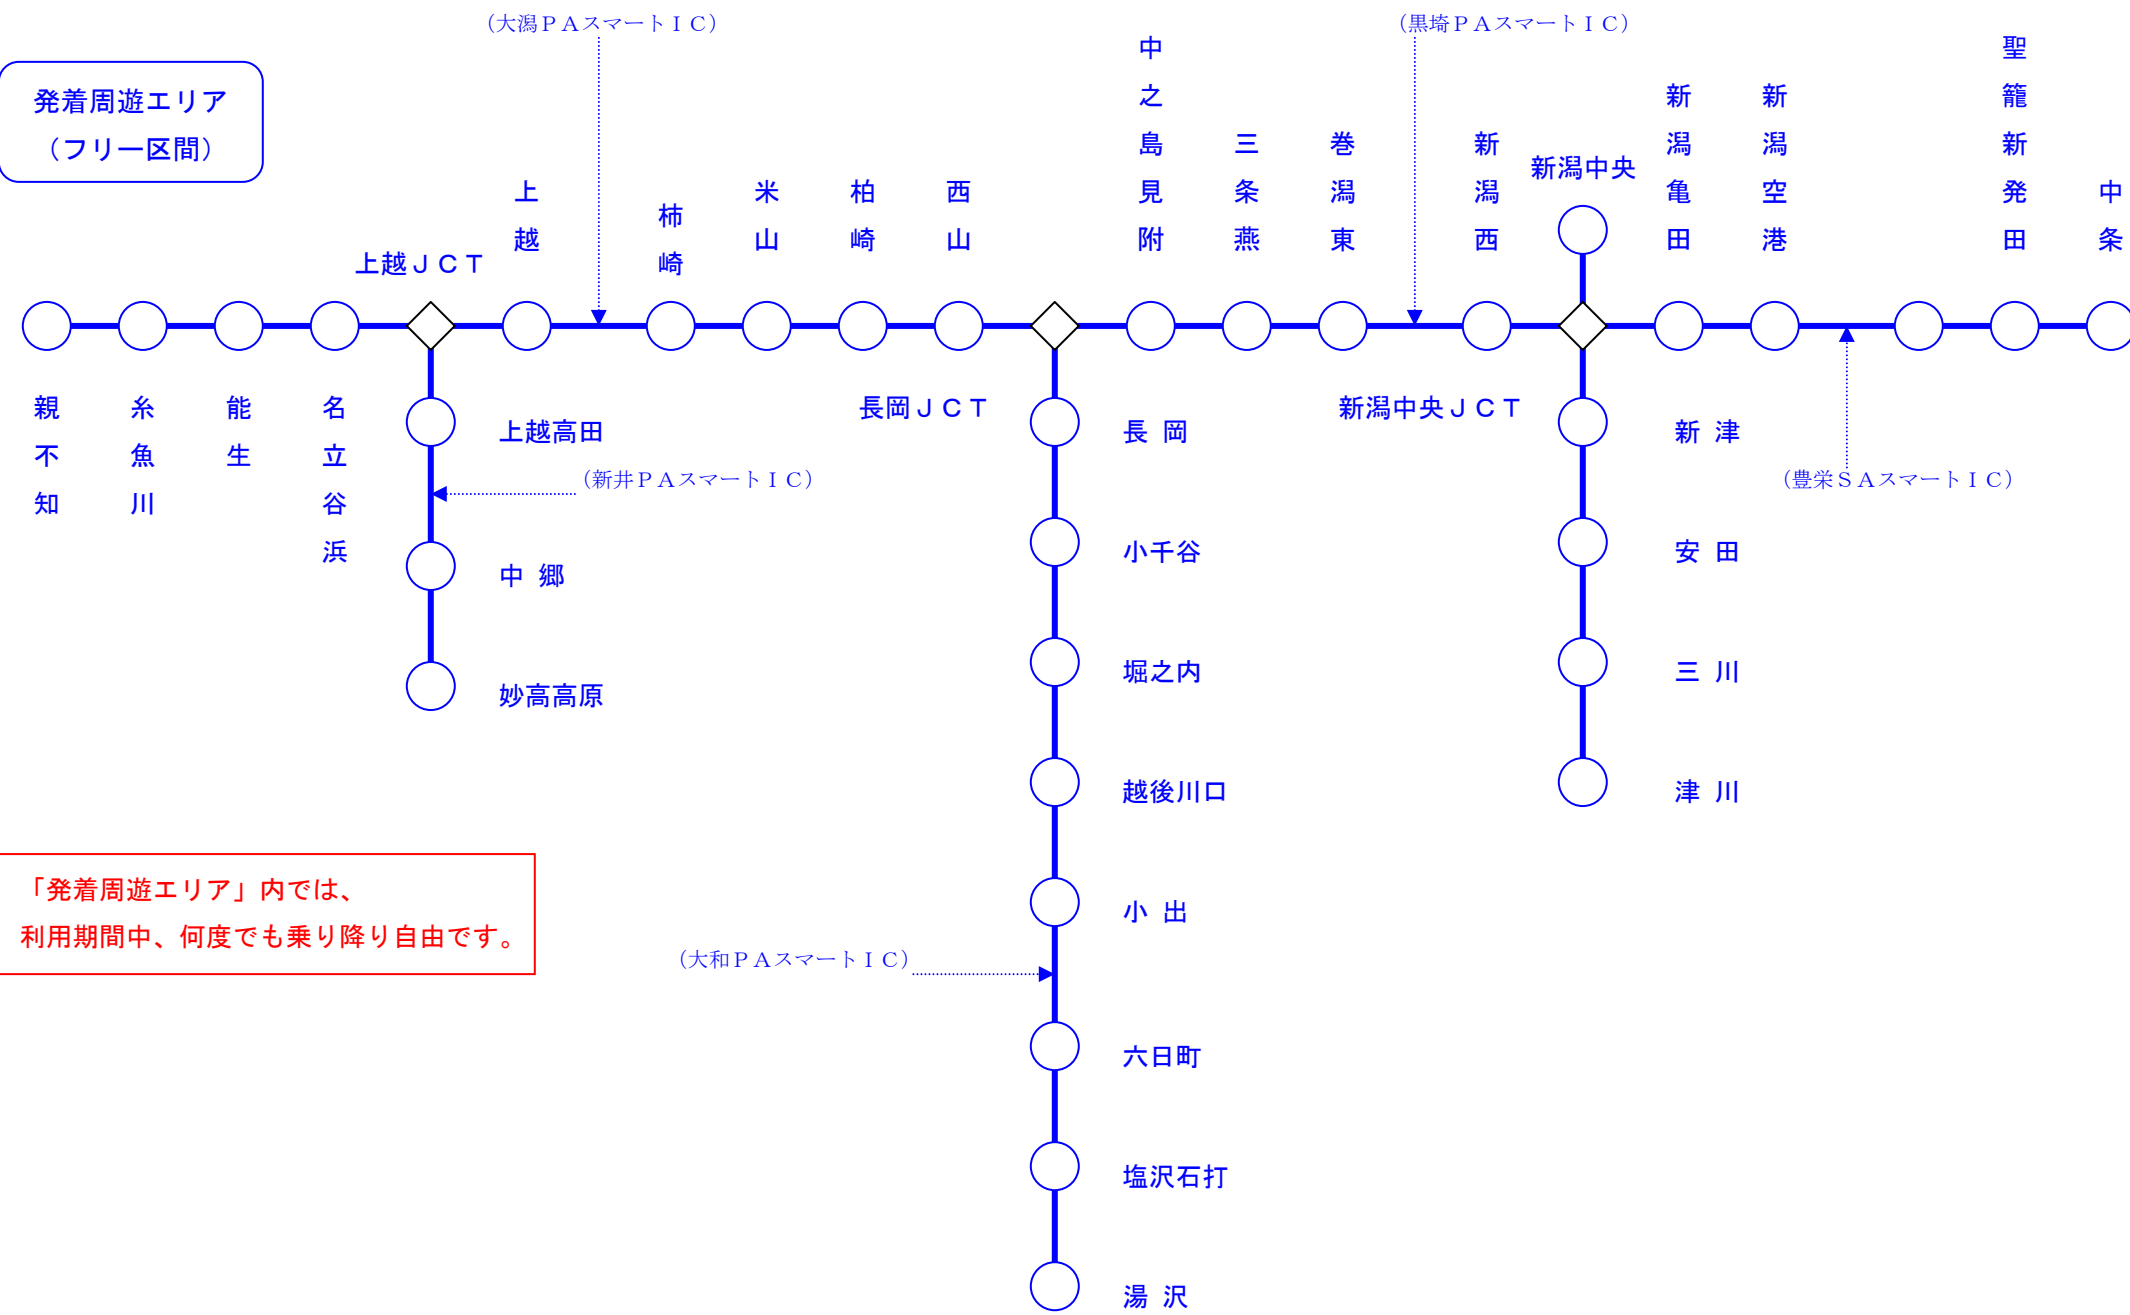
発着周遊エリア
（フリー区間）

（大潟ＰＡスマートＩＣ）

（黒埼ＰＡスマートＩＣ）

上越ＪＣＴ
上越
柿崎
米山
柏崎
西山
中之島見附
三条燕
巻潟東
新潟西
新潟中央
新潟亀田
新潟空港
聖籠新発田
中条

親不知
糸魚川
能生
名立谷浜

長岡ＪＣＴ
新潟中央ＪＣＴ

上越高田
（新井ＰＡスマートＩＣ）
中 郷
妙高高原

長 岡
小千谷
堀之内
越後川口
小 出
（大和ＰＡスマートＩＣ）
六日町
塩沢石打
湯 沢

新 津
（豊栄ＳＡスマートＩＣ）
安 田
三 川
津 川

「発着周遊エリア」内では、
利用期間中、何度でも乗り降り自由です。